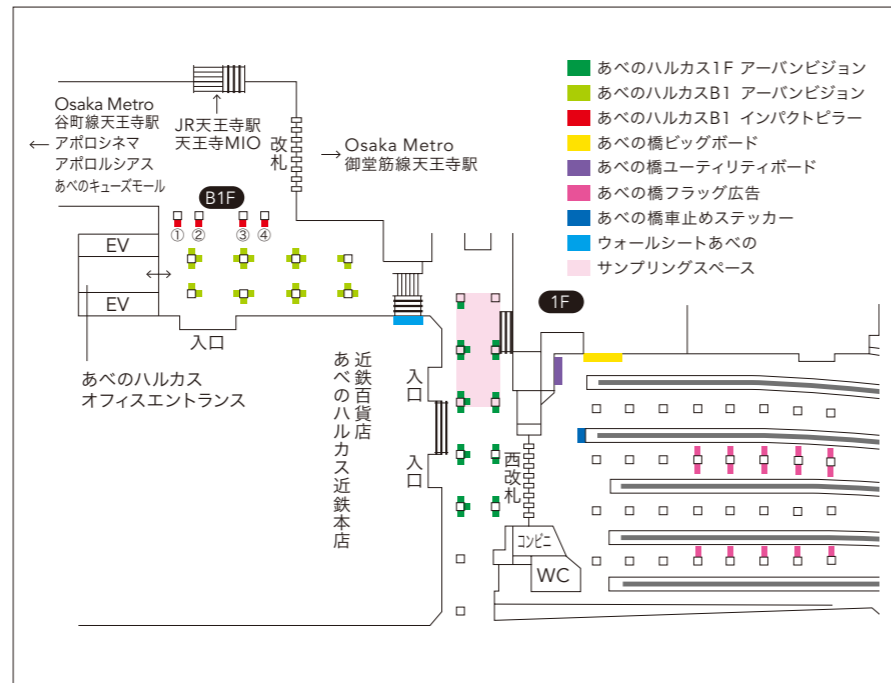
あべのハルカス1F アーバンビジョン
あべのハルカスB1 アーバンビジョン
あべのハルカスB1 インパクトピラー
あべの橋ビッグボード
あべの橋ユーティリティボード
あべの橋フラッグ広告
あべの橋車止めステッカー
ウォールシートあべの
サンプリングスペース

Osaka Metro
谷町線天王寺駅
← アポロシネマ
アポロルシアス
あべのキューズモール

JR天王寺駅
天王寺MIO

改札

→ Osaka Metro
御堂筋線天王寺駅

B1F

① ② ③ ④

EV
EV

入口

あべのハルカス
オフィスエントランス

近鉄百貨店
あべのハルカス近鉄本店

入口
入口

1F

西改札

コンビニ

WC